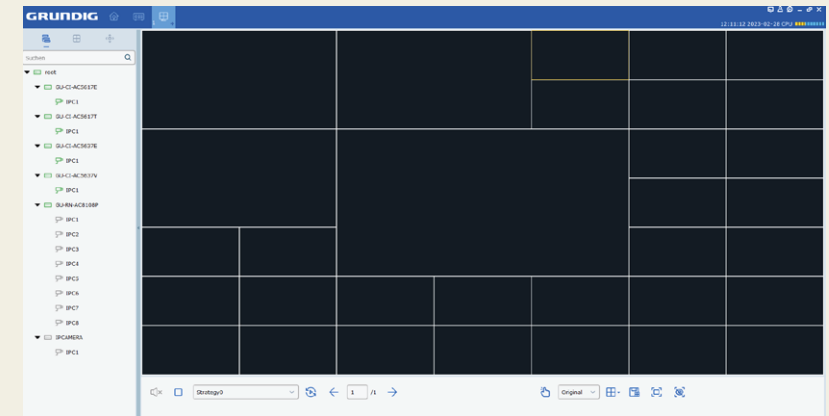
GRUNDIG

12:11:12 2023-02-28 CPU

suchen

root
GU-CI-AC5617E
IPC1
GU-CI-AC5617T
IPC1
GU-CI-AC5637E
IPC1
GU-CI-AC5637V
IPC1
GU-RN-AC8108P
IPC1
IPC2
IPC3
IPC4
IPC5
IPC6
IPC7
IPC8
IPCAMERA
IPC1

Strategy0
1
/1
Original